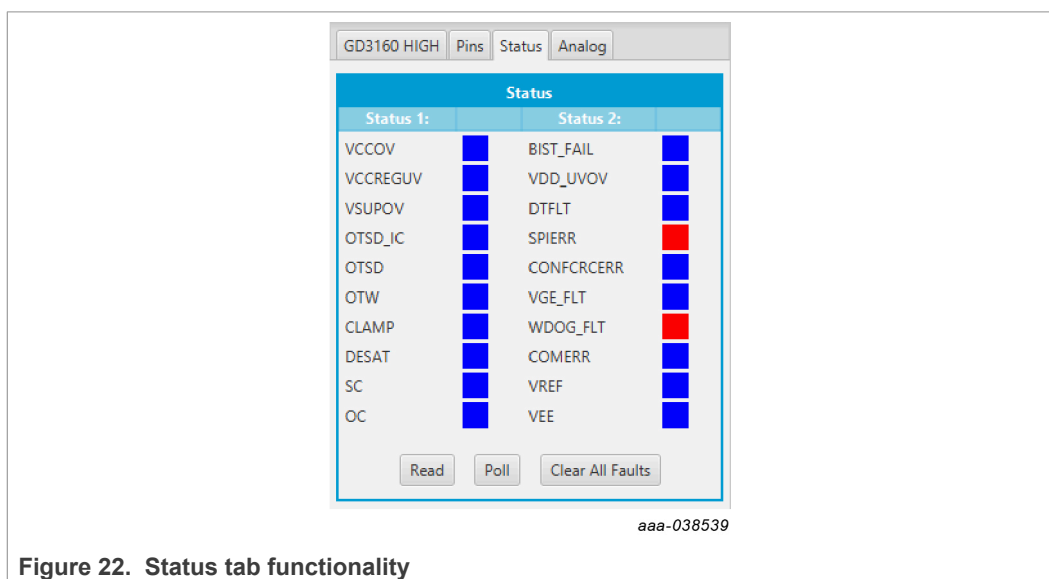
GD3160 HIGH | Pins | Status | Analog

Status

| Status 1: | | Status 2: | |
|---|---|---|---|
| VCCOV | | BIST_FAIL | |
| VCCREGUV | | VDD_UVOV | |
| VSUPOV | | DTFLT | |
| OTSD_IC | | SPIERR | |
| OTSD | | CONFCRCERR | |
| OTW | | VGE_FLT | |
| CLAMP | | WDOG_FLT | |
| DESAT | | COMERR | |
| SC | | VREF | |
| OC | | VEE | |

Read | Poll | Clear All Faults

aaa-038539

Figure 22. Status tab functionality